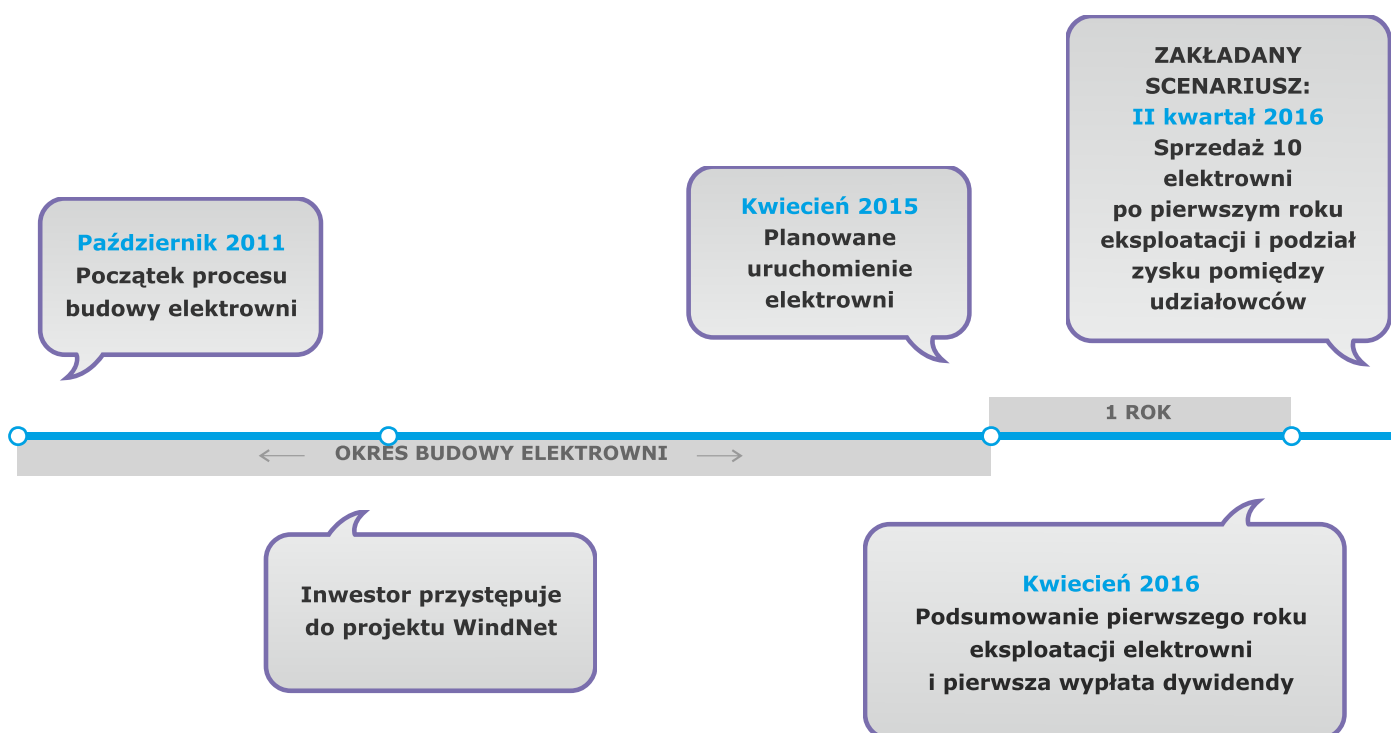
Październik 2011
Początek procesu budowy elektrowni

Inwestor przystępuje do projektu WindNet

OKRES BUDOWY ELEKTROWNI

Kwiecień 2015
Planowane uruchomienie elektrowni

1 ROK

ZAKŁADANY SCENARIUSZ:
II kwartał 2016
Sprzedaż 10 elektrowni po pierwszym roku eksploatacji i podział zysku pomiędzy udziałowców

Kwiecień 2016
Podsumowanie pierwszego roku eksploatacji elektrowni i pierwsza wypłata dywidendy